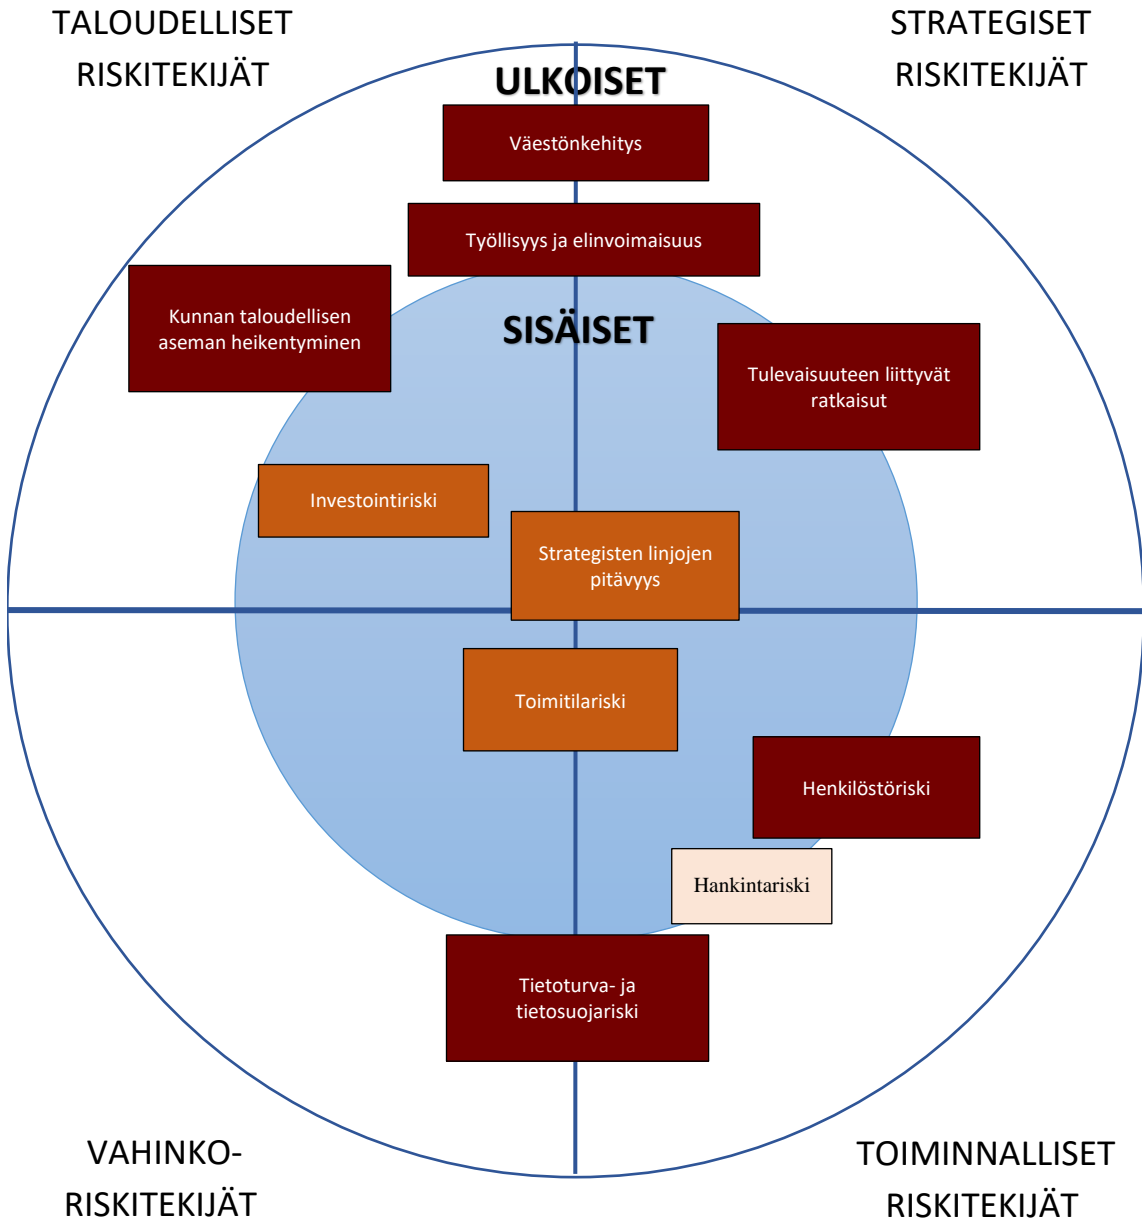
TALOUDELLISET RISKITEKIJÄT

STRATEGISET RISKITEKIJÄT

ULKOISET

Väestönkehitys

Työllisyys ja elinvoimaisuus

Kunnan taloudellisen aseman heikentyminen

SISÄISET

Tulevaisuuteen liittyvät ratkaisut

Investointiriski

Strategisten linjojen pitävyys

Toimitilariski

Henkilöstöriski

Hankintariski

Tietoturva- ja tietosuojariski

VAHINKO-RISKITEKIJÄT

TOIMINNALLISET RISKITEKIJÄT